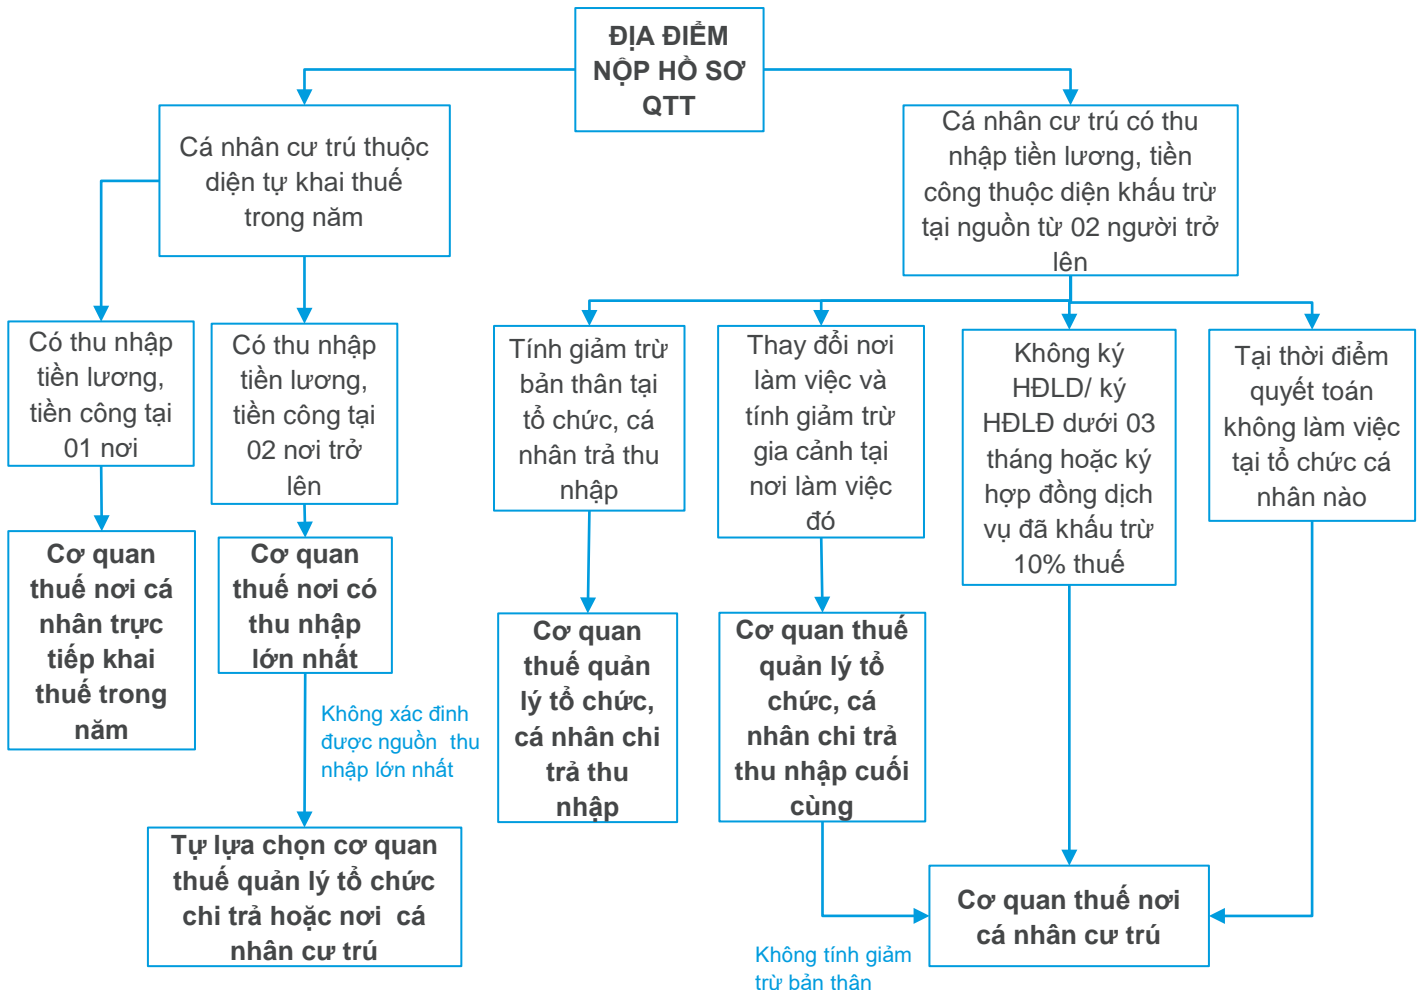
ĐỊA ĐIỂM NỘP HỒ SƠ QTT

Cá nhân cư trú thuộc diện tự khai thuế trong năm

Cá nhân cư trú có thu nhập tiền lương, tiền công thuộc diện khấu trừ tại nguồn từ 02 người trở lên

Có thu nhập tiền lương, tiền công tại 01 nơi

Cơ quan thuế nơi cá nhân trực tiếp khai thuế trong năm

Có thu nhập tiền lương, tiền công tại 02 nơi trở lên

Cơ quan thuế nơi có thu nhập lớn nhất

Không xác định được nguồn thu nhập lớn nhất

Tự lựa chọn cơ quan thuế quản lý tổ chức chi trả hoặc nơi cá nhân cư trú

Tính giảm trừ bản thân tại tổ chức, cá nhân trả thu nhập

Cơ quan thuế quản lý tổ chức, cá nhân chi trả thu nhập

Thay đổi nơi làm việc và tính giảm trừ gia cảnh tại nơi làm việc đó

Cơ quan thuế quản lý tổ chức, cá nhân chi trả thu nhập cuối cùng

Không tính giảm trừ bản thân

Không ký HĐLD/ ký HĐLĐ dưới 03 tháng hoặc ký hợp đồng dịch vụ đã khấu trừ 10% thuế

Tại thời điểm quyết toán không làm việc tại tổ chức cá nhân nào

Cơ quan thuế nơi cá nhân cư trú